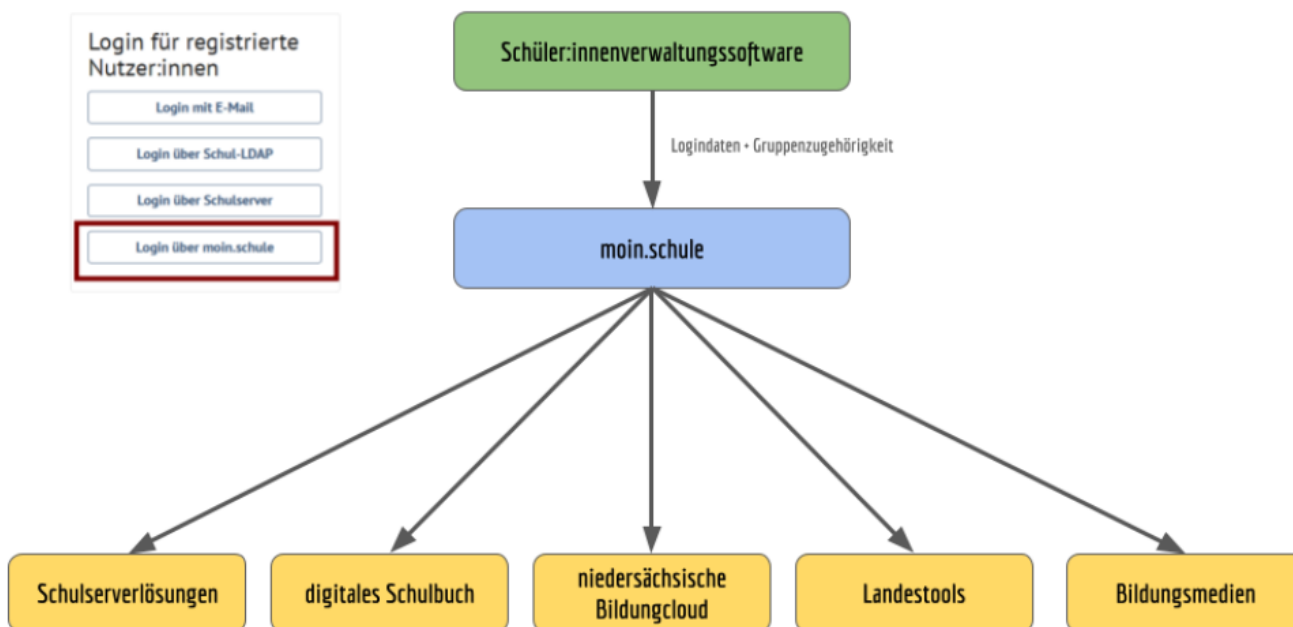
Login für registrierte Nutzer:innen

Login mit E-Mail

Login über Schul-LDAP

Login über Schulserver

Login über moin.schule

Schüler:innenverwaltungssoftware

Logindaten + Gruppenzugehörigkeit

moin.schule

Schulserverlösungen

digitales Schulbuch

niedersächsische Bildungcloud

Landestools

Bildungsmedien